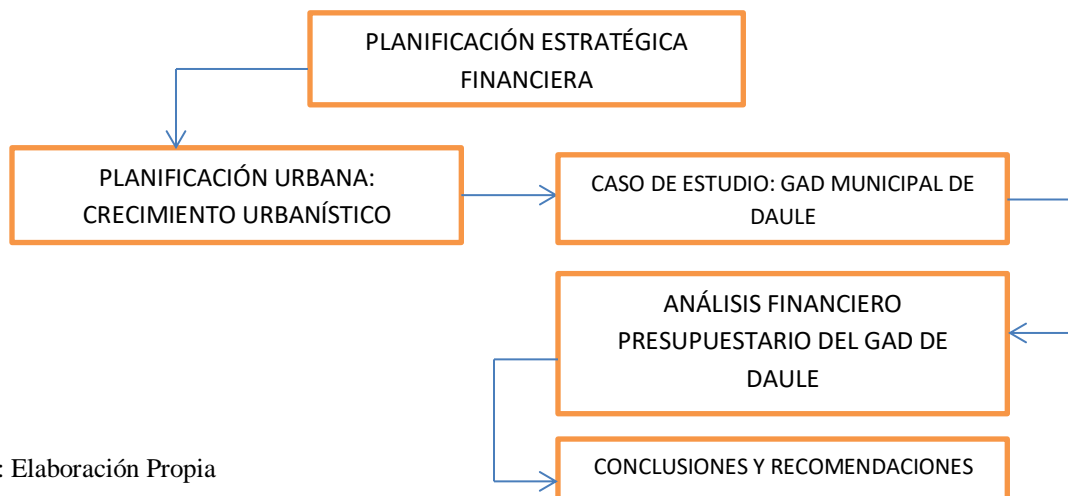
PLANIFICACIÓN ESTRATÉGICA FINANCIERA

PLANIFICACIÓN URBANA: CRECIMIENTO URBANÍSTICO

CASO DE ESTUDIO: GAD MUNICIPAL DE DAULE

ANÁLISIS FINANCIERO PRESUPUESTARIO DEL GAD DE DAULE

CONCLUSIONES Y RECOMENDACIONES

: Elaboración Propia